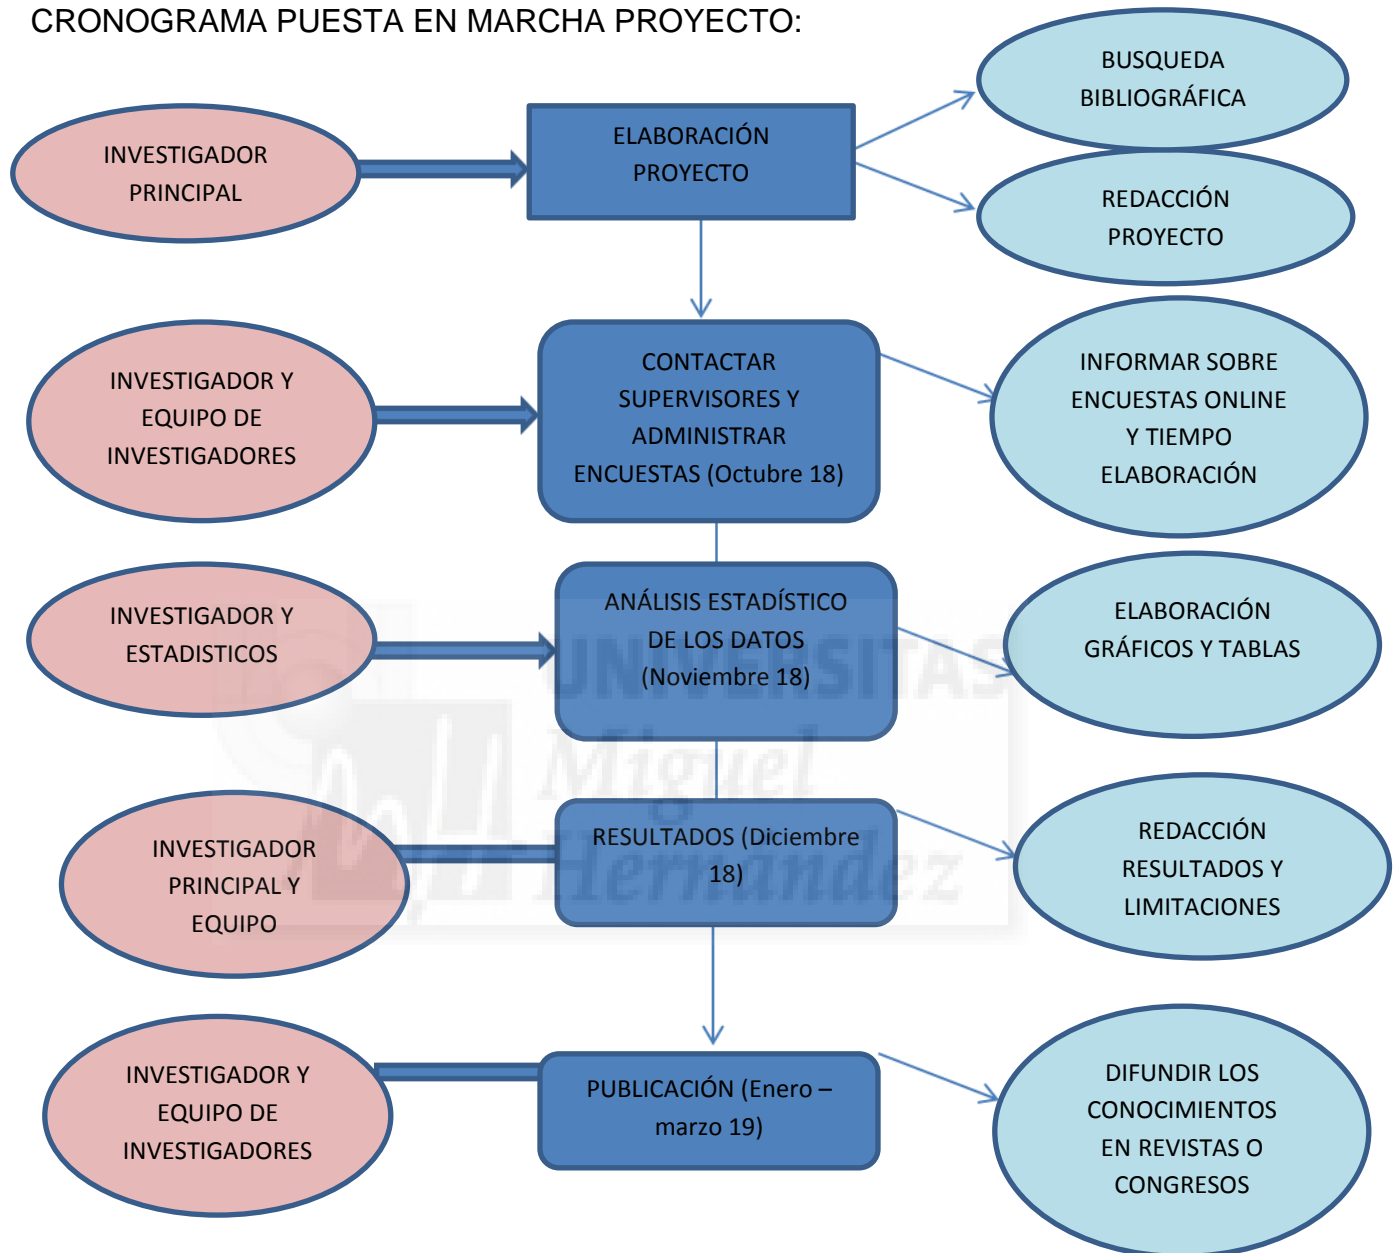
CRONOGRAMA PUESTA EN MARCHA PROYECTO:

INVESTIGADOR PRINCIPAL

ELABORACIÓN PROYECTO

BUSQUEDA BIBLIOGRÁFICA

REDACCIÓN PROYECTO

INVESTIGADOR Y EQUIPO DE INVESTIGADORES

CONTACTAR SUPERVISORES Y ADMINISTRAR ENCUESTAS (Octubre 18)

INFORMAR SOBRE ENCUESTAS ONLINE Y TIEMPO ELABORACIÓN

INVESTIGADOR Y ESTADISTICOS

ANÁLISIS ESTADÍSTICO DE LOS DATOS (Noviembre 18)

ELABORACIÓN GRÁFICOS Y TABLAS

UNIVERSITAS Miguel Hernández

INVESTIGADOR PRINCIPAL Y EQUIPO

RESULTADOS (Diciembre 18)

REDACCIÓN RESULTADOS Y LIMITACIONES

INVESTIGADOR Y EQUIPO DE INVESTIGADORES

PUBLICACIÓN (Enero – marzo 19)

DIFUNDIR LOS CONOCIMIENTOS EN REVISTAS O CONGRESOS